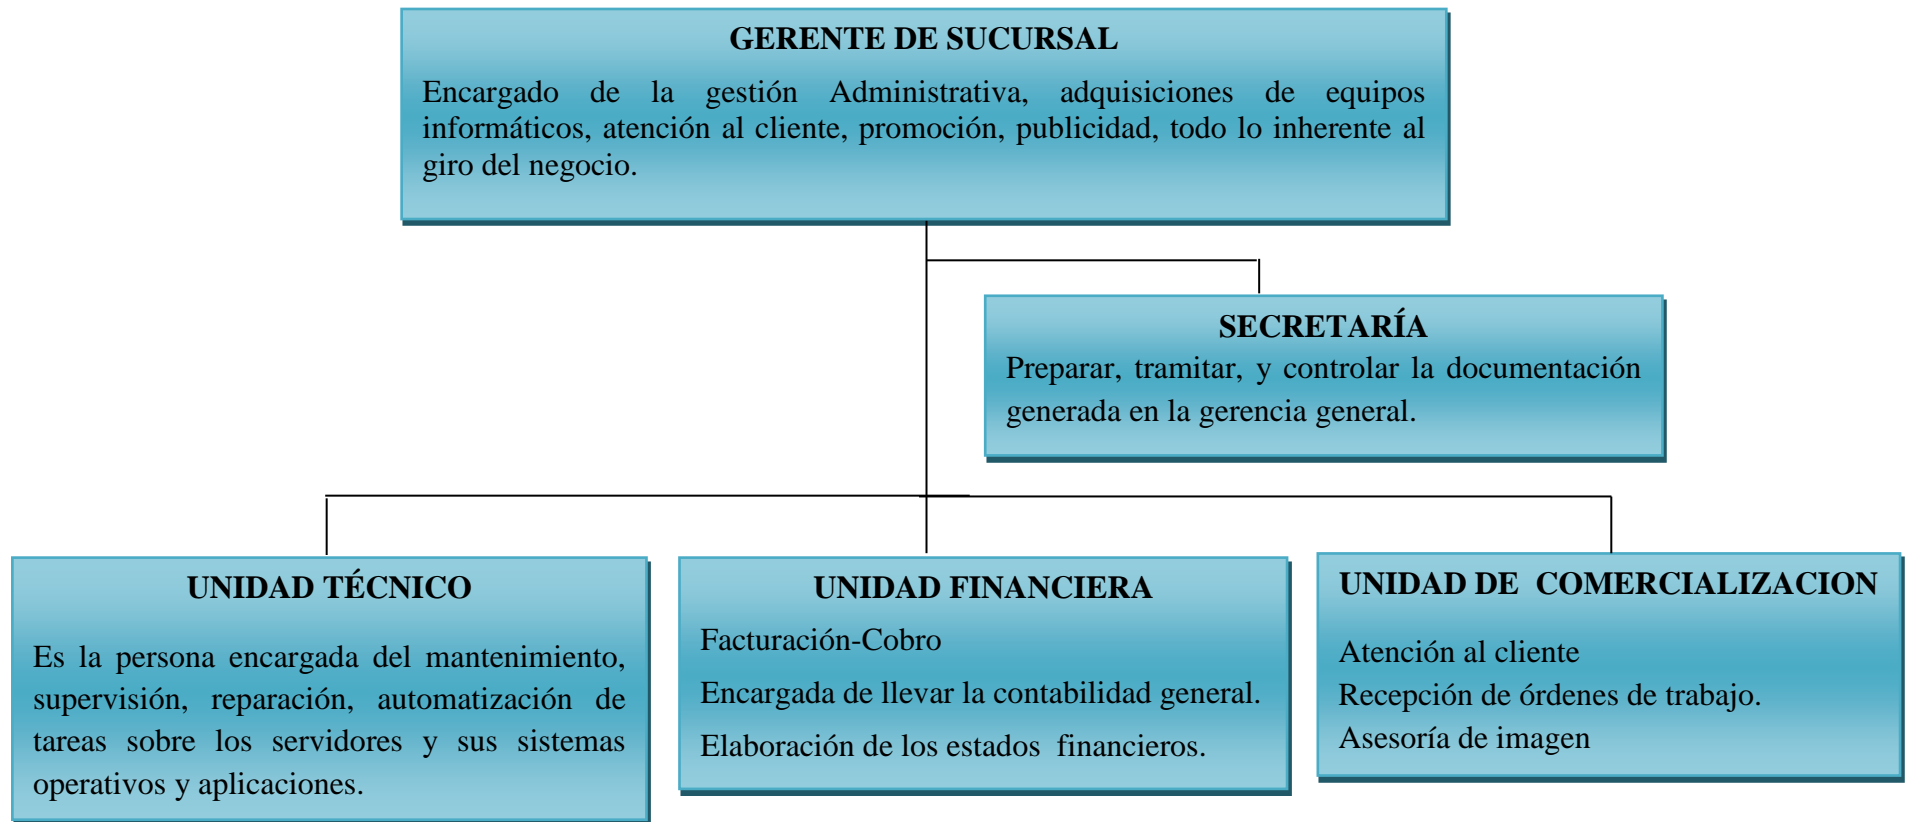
GERENTE DE SUCURSAL

Encargado de la gestión Administrativa, adquisiciones de equipos informáticos, atención al cliente, promoción, publicidad, todo lo inherente al giro del negocio.

SECRETARÍA

Preparar, tramitar, y controlar la documentación generada en la gerencia general.

UNIDAD TÉCNICO

Es la persona encargada del mantenimiento, supervisión, reparación, automatización de tareas sobre los servidores y sus sistemas operativos y aplicaciones.

UNIDAD FINANCIERA

Facturación-Cobro

Encargada de llevar la contabilidad general.

Elaboración de los estados financieros.

UNIDAD DE COMERCIALIZACION

Atención al cliente
Recepción de órdenes de trabajo.
Asesoría de imagen